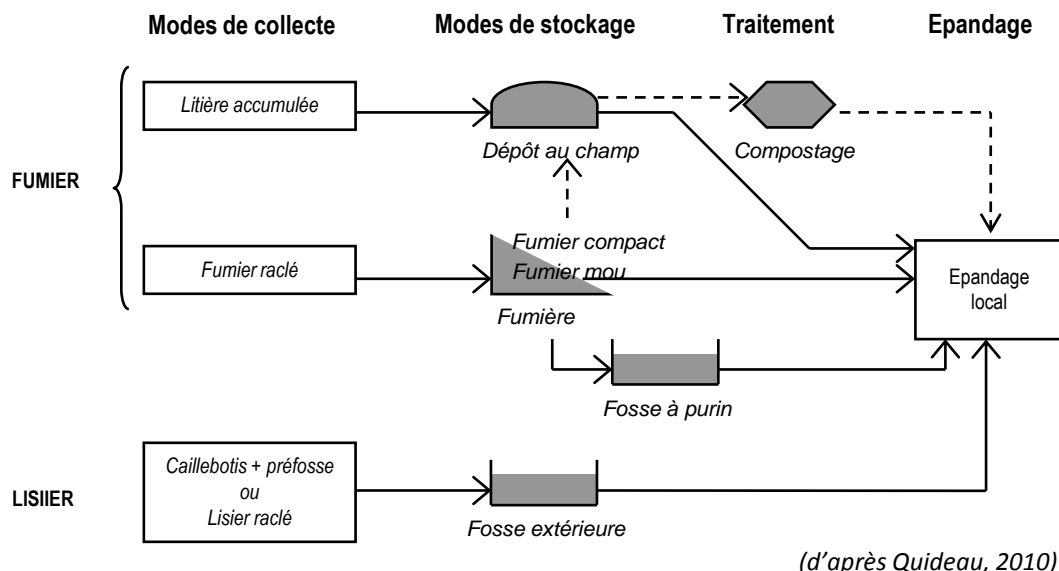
Modes de collecte

Modes de stockage

Traitement

Epandage

FUMIER

Litière accumulée

Dépôt au champ

Compostage

Fumier compact

Fumier raclé

Fumier mou

Fumière

Epandage local

Fosse à purin

LISIIER

Caillebotis + préfosse
ou
Lisier raclé

Fosse extérieure

(d'après Quideau, 2010)